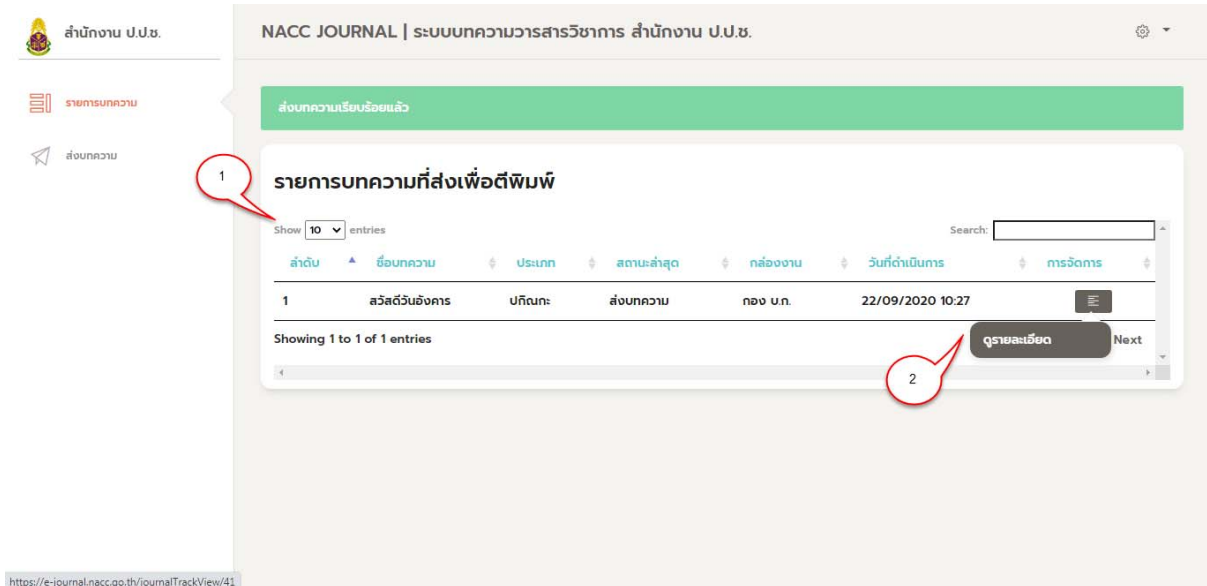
สำนักงาน ป.ป.ช.

รายการบทความ

ส่งบทความ

NACC JOURNAL | ระบบบทความวารสารวิชาการ สำนักงาน ป.ป.ช.

ส่งบทความเรียบร้อยแล้ว

รายการบทความที่ส่งเพื่อตีพิมพ์

1

Show 10 entries

Search:

| ลำดับ | ชื่อบทความ | ประเภท | สถานะล่าสุด | กล่องงาน | วันที่ดำเนินการ | การจัดการ |
|---|---|---|---|---|---|---|
| 1 | สวัสดีวันอังคาร | ปกิณกะ | ส่งบทความ | กอง บ.ก. | 22/09/2020 10:27 | |

Showing 1 to 1 of 1 entries

ดูรายละเอียด

Next

2

https://e-journal.nacc.go.th/journalTrackView/41